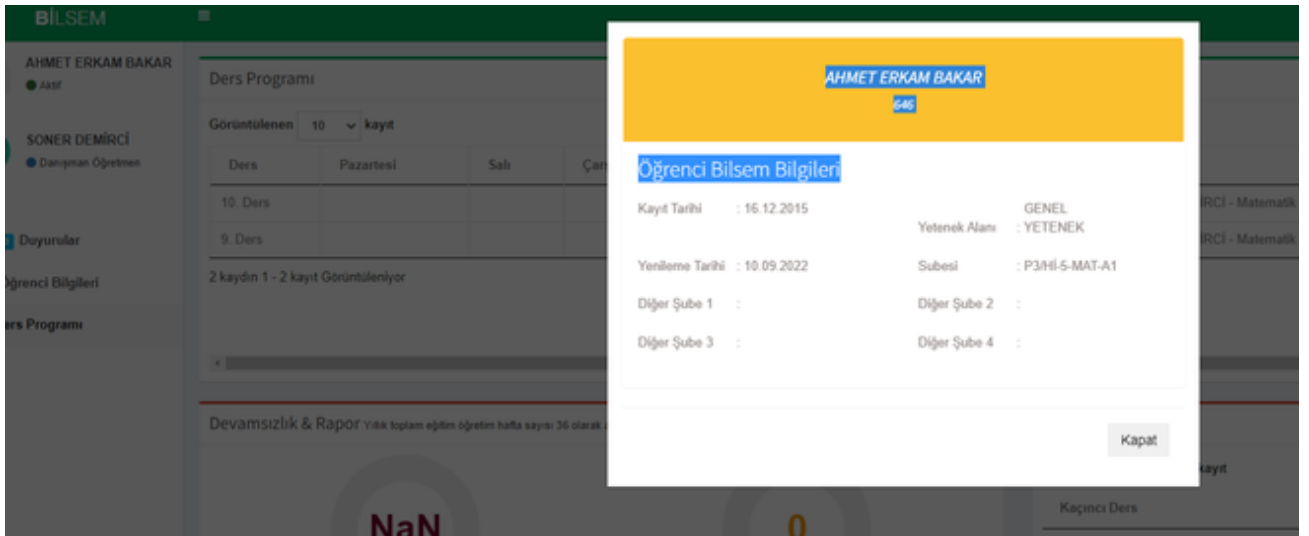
BİLSEM

AHMET ERKAM BAKAR
Aktif

SONER DEMİRCİ
Danışman Öğretmen

Duyurular
Öğrenci Bilgileri
Ders Programı

Ders Programı

Görüntülenen 10 kayıt

| Ders | Pazartesi | Salı | Çar |
|---|---|---|---|
| 10. Ders | | | |
| 9. Ders | | | |

2 kaydın 1 - 2 kayıt Görüntüleniyor

Devamsızlık & Rapor Yıllık toplam eğitim öğretim hafta sayısı 36 olarak

NaN

0

RCİ - Matematik
RCİ - Matematik

kayıt
Kaçıncı Ders

AHMET ERKAM BAKAR
646

Öğrenci Bilsem Bilgileri

Kayıt Tarihi : 16.12.2015
Yetenek Alanı : GENEL YETENEK
Yenileme Tarihi : 10.09.2022
Subesi : P3/Hİ-5-MAT-A1
Diğer Şube 1 :
Diğer Şube 2 :
Diğer Şube 3 :
Diğer Şube 4 :

Kapat